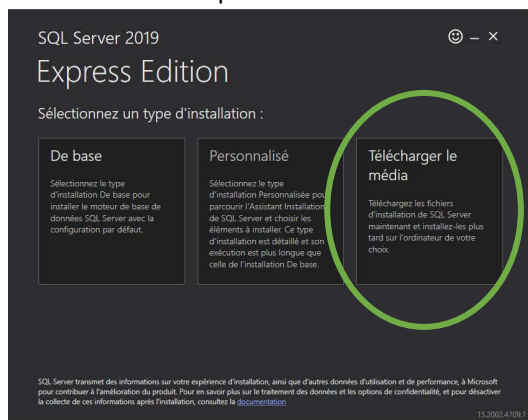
SQL Server 2019

☺ – ×

Express Edition

Sélectionnez un type d'installation :

De base

Sélectionnez le type d'installation De base pour installer le moteur de base de données SQL Server avec la configuration par défaut.

Personnalisé

Sélectionnez le type d'installation Personnalisée pour parcourir l'Assistant Installation de SQL Server et choisir les éléments à installer. Ce type d'installation est détaillé et son exécution est plus longue que celle de l'installation De base.

Télécharger le média

Téléchargez les fichiers d'installation de SQL Server maintenant et installez-les plus tard sur l'ordinateur de votre choix.

SQL Server transmet des informations sur votre expérience d'installation, ainsi que d'autres données d'utilisation et de performance, à Microsoft pour contribuer à l'amélioration du produit. Pour en savoir plus sur le traitement des données et les options de confidentialité, et pour désactiver la collecte de ces informations après l'installation, consultez la documentation

15.2002.4709.1